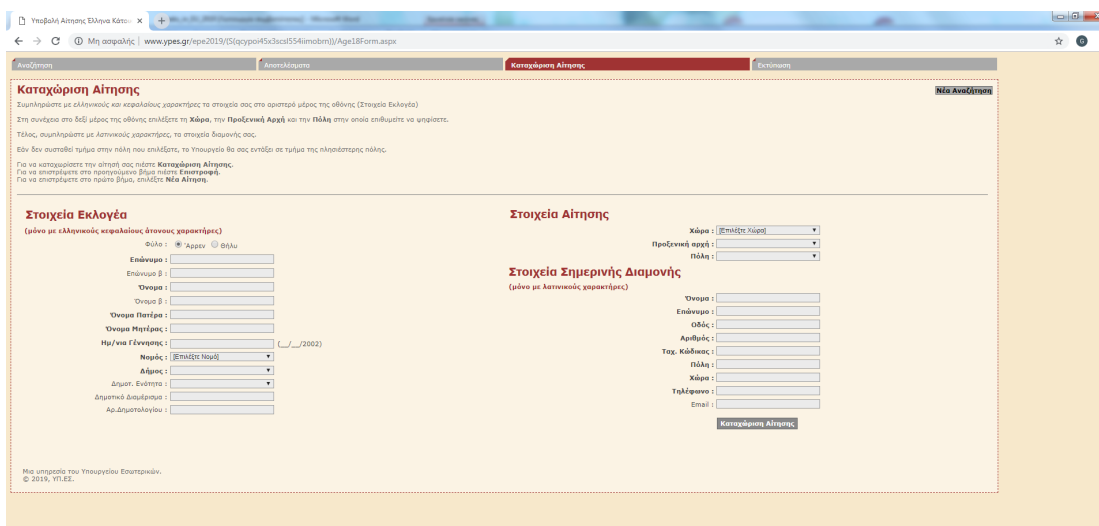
Υποβολή Αίτησης Έλληνα Κάτοι ×

Μη ασφαλής | www.ypes.gr/epe2019/(S(qcypoi45x3scsl554iimobrn))/Age18Form.aspx

Αναζήτηση | Αποτελέσματα | Καταχώριση Αίτησης | Εκτύπωση

Καταχώριση Αίτησης

Νέα Αναζήτηση

Συμπληρώστε με ελληνικούς και κεφαλαίους χαρακτήρες τα στοιχεία σας στο αριστερό μέρος της οθόνης (Στοιχεία Εκλογέα)

Στη συνέχεια στο δεξί μέρος της οθόνης επιλέξετε τη Χώρα, την Προξενική Αρχή και την Πόλη στην οποία επιθυμείτε να ψηφίσετε.

Τέλος, συμπληρώστε με λατινικούς χαρακτήρες, τα στοιχεία διαμονής σας.

Εάν δεν συσταθεί τμήμα στην πόλη που επιλέξατε, το Υπουργείο θα σας εντάξει σε τμήμα της πλησιέστερης πόλης.

Για να κατοχυρώσετε την αίτησή σας πιέστε Καταχώριση Αίτησης.
Για να επιστρέψετε στο προηγούμενο βήμα πιέστε Επιστροφή.
Για να επιστρέψετε στο πρώτο βήμα, επιλέξτε Νέα Αίτηση.

Στοιχεία Εκλογέα
(μόνο με ελληνικούς κεφαλαίους άτονους χαρακτήρες)

Φύλο : Άρρεν Θήλυ
Επώνυμο :
Επώνυμο β :
Όνομα :
Όνομα β :
Όνομα Πατέρα :
Όνομα Μητέρας :
Ημ/νια Γέννησης : (__/__/2002)
Νομός : [Επιλέξτε Νομό]
Δήμος :
Δημοτ. Ενότητα :
Δημοτικό Διαμέρισμα :
Αρ.Δημοτολογίου :

Στοιχεία Αίτησης
Χώρα : [Επιλέξτε Χώρα]
Προξενική αρχή :
Πόλη :

Στοιχεία Σημερινής Διαμονής
(μόνο με λατινικούς χαρακτήρες)
Όνομα :
Επώνυμο :
Οδός :
Αριθμός :
Ταχ. Κώδικας :
Πόλη :
Χώρα :
Τηλέφωνο :
Email :
Καταχώριση Αίτησης

Μια υπηρεσία του Υπουργείου Εσωτερικών.
© 2019, ΥΠ.ΕΣ.